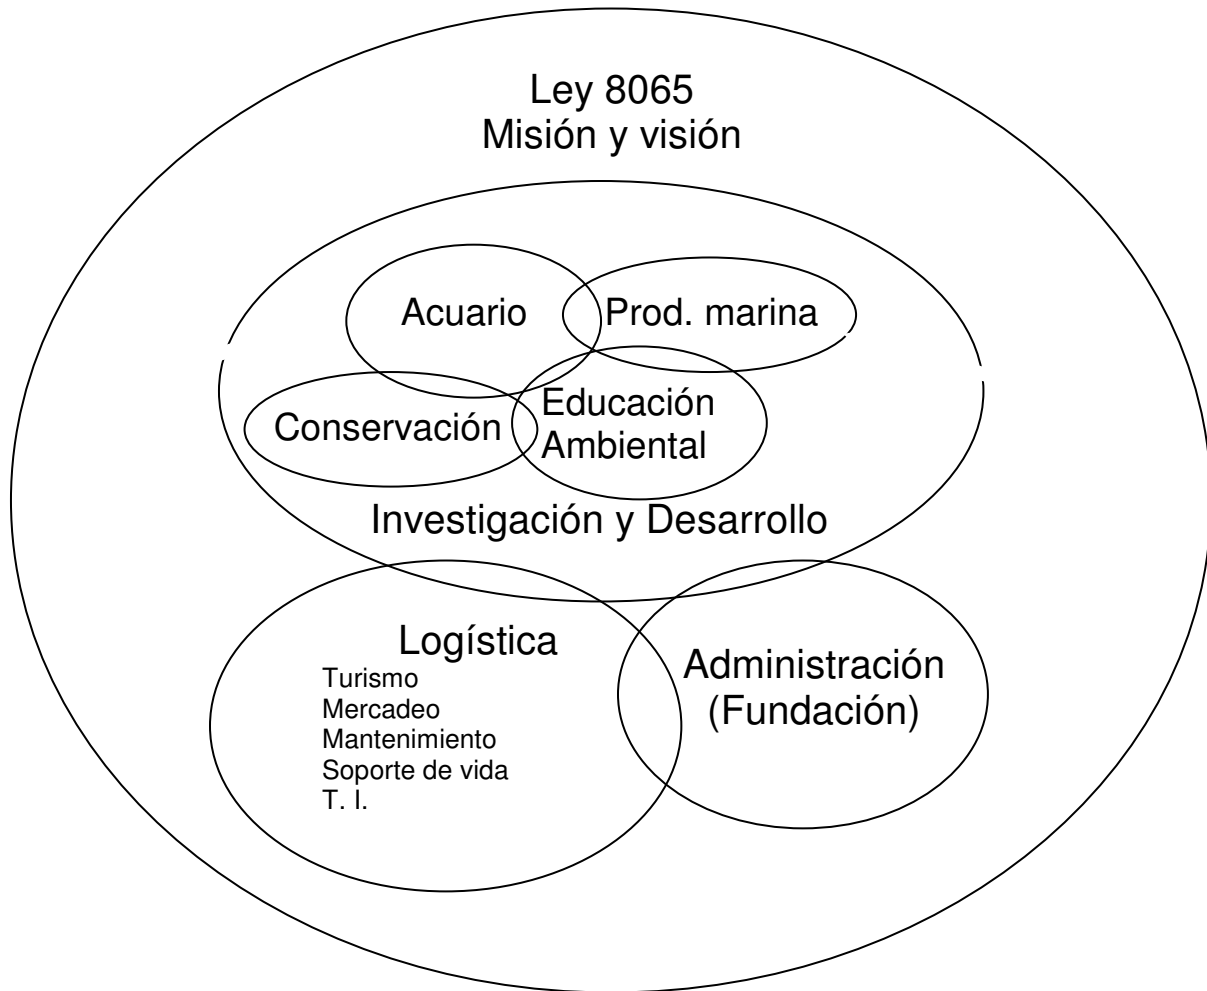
Ley 8065
Misión y visión

Acuario

Prod. marina

Conservación

Educación
Ambiental

Investigación y Desarrollo

Logística
Turismo
Mercadeo
Mantenimiento
Soporte de vida
T. I.

Administración
(Fundación)